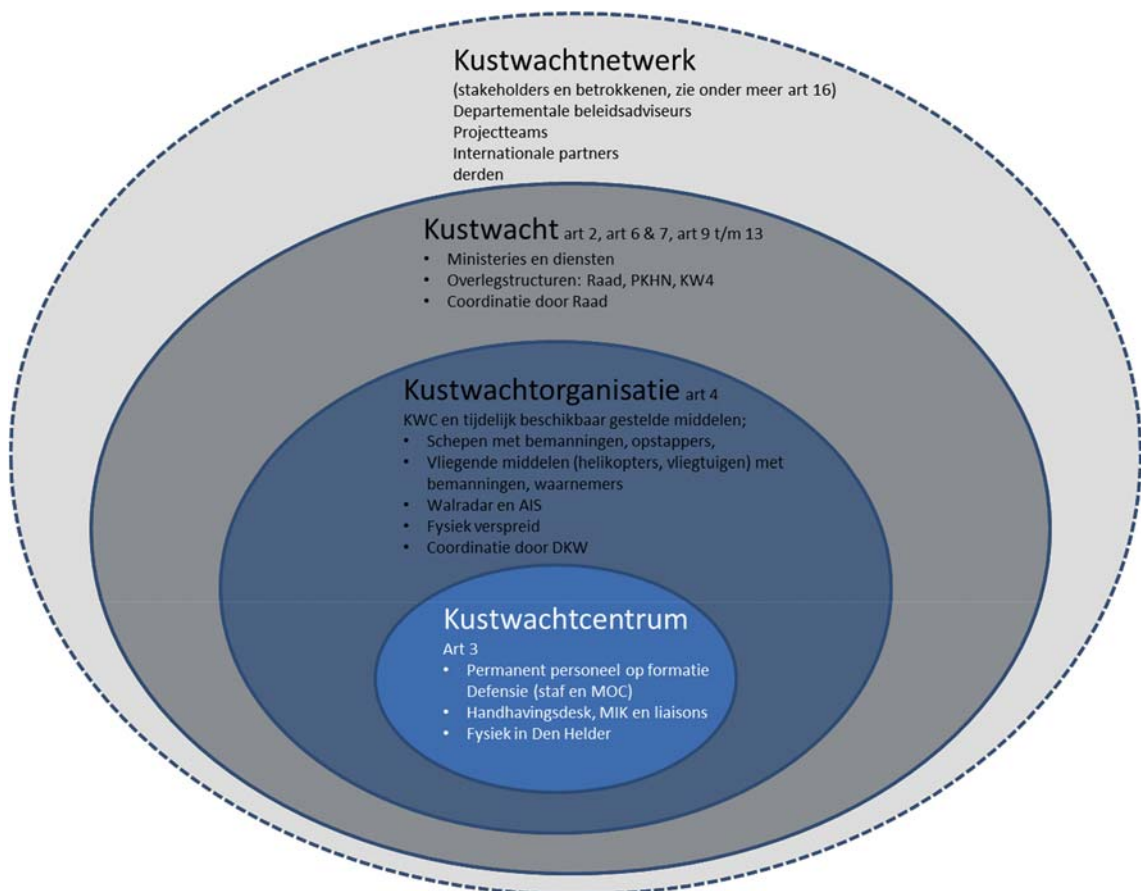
Kustwachtnetwerk
(stakeholders en betrokkenen, zie onder meer art 16)
Departementale beleidsadviseurs
Projectteams
Internationale partners
derden

Kustwacht art 2, art 6 & 7, art 9 t/m 13
• Ministeries en diensten
• Overlegstructuren: Raad, PKHN, KW4
• Coordinatie door Raad

Kustwachtorganisatie art 4
KWC en tijdelijk beschikbaar gestelde middelen;
• Schepen met bemanningen, opstappers,
• Vliegende middelen (helikopters, vliegtuigen) met bemanningen, waarnemers
• Walradar en AIS
• Fysiek verspreid
• Coordinatie door DKW

Kustwachtcentrum
Art 3
• Permanent personeel op formatie Defensie (staf en MOC)
• Handhavingsdesk, MIK en liaisons
• Fysiek in Den Helder